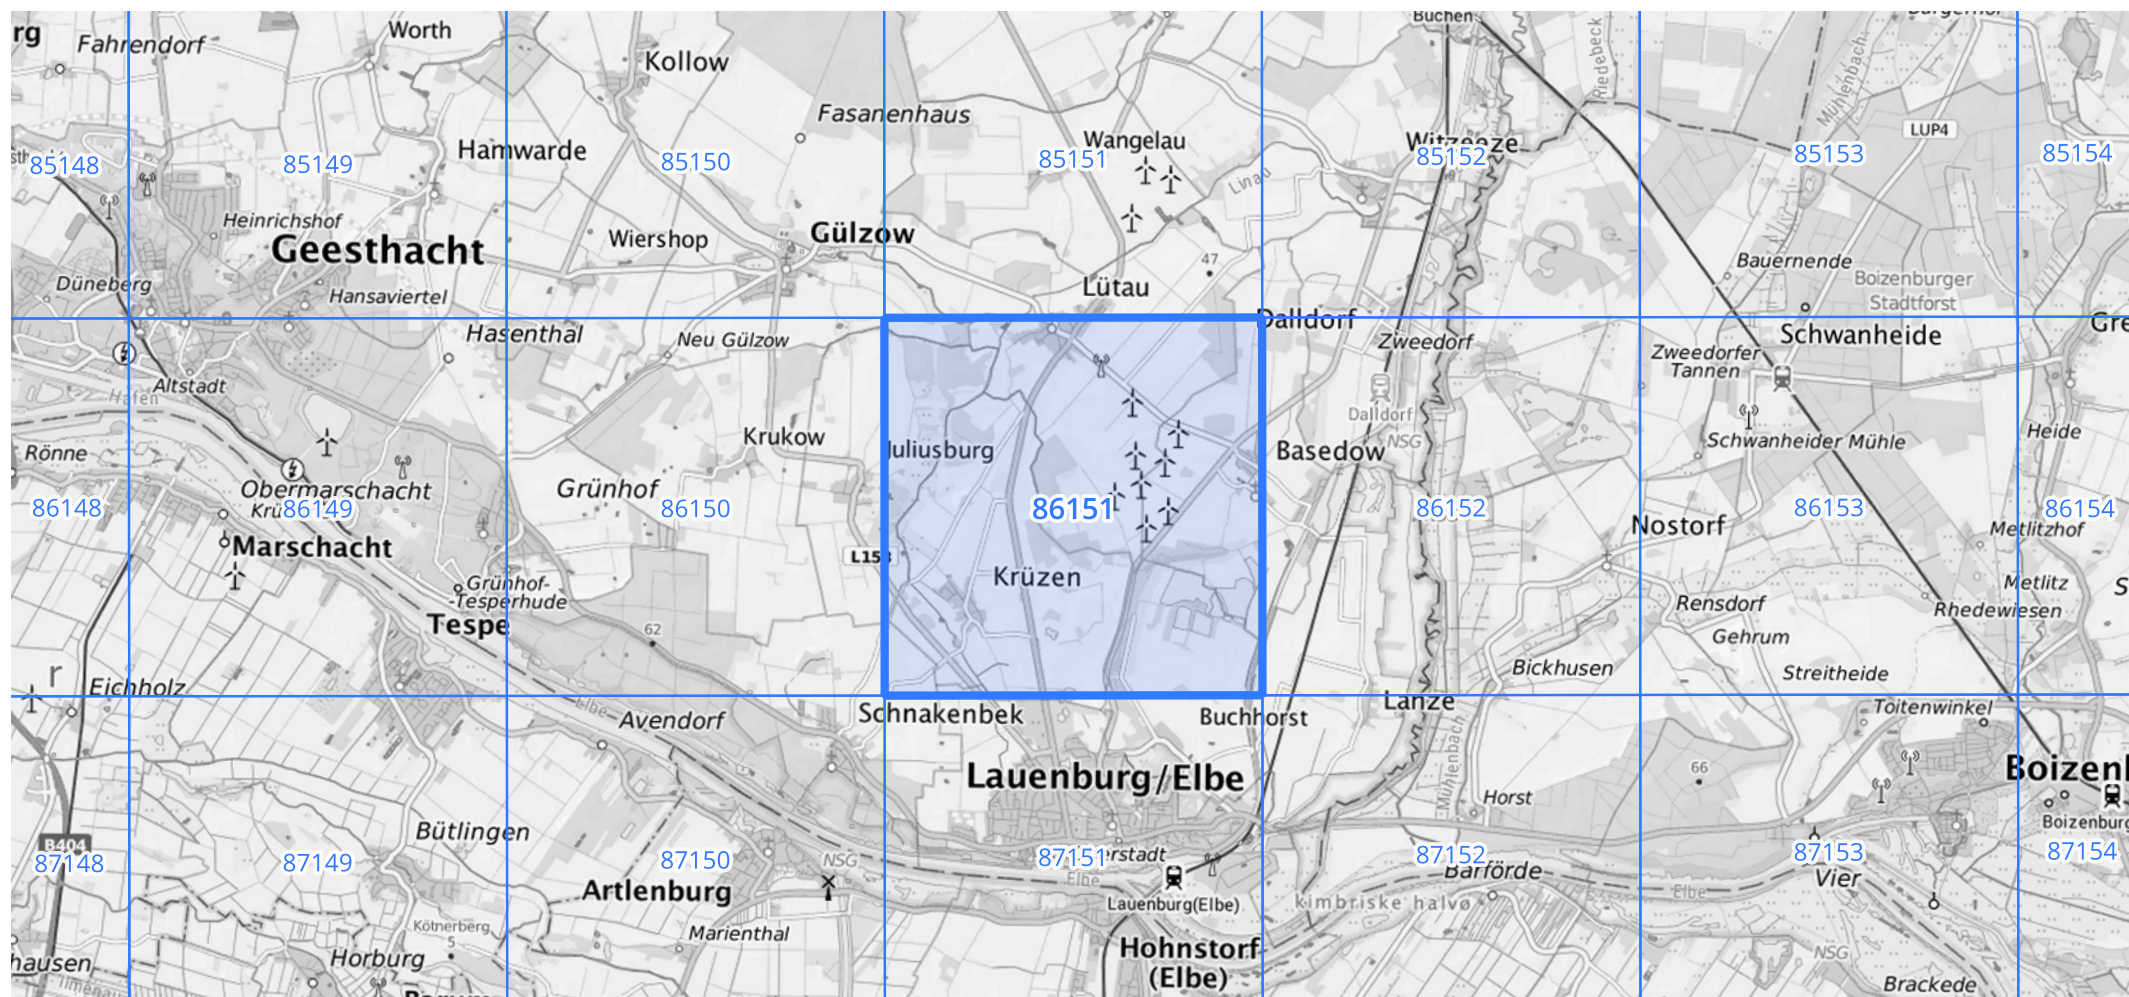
rg
Fahrendorf
Worth
Kollow
Fasanenhaus
Buchen
Riedebeck
Mühlenbach
LUP4
85148
85149
Hamwarde
85150
85151
Wangelau
Linau
Witzeeze
85152
85153
85154
Heinrichshof
Geesthacht
Wiershop
Gülzow
47
Düneberg
Hansaviertel
Lütau
Bauernende
Boizenburger Stadtforst
Hasenthal
Neu Gülzow
Dalldorf
Zweedorf
Zweedorfer Tannen
Schwanheide
Gre
Altstadt
Hafen
Dalldorf
NSG
Krukow
Juliusburg
Basedow
Schwanheider Mühle
Heide
Rönne
Obermarschacht
Grünhof
86148
Krü86149
86150
86151
86152
86153
86154
Nostorf
Metlitzhof
Marschacht
L153
Krüzen
Grünhof-Tesperhude
Metlitz
Rensdorf
Rhedewiesen
Tespe
62
Gehrum
Streitheide
Bickhusen
Eichholz
Schnakenbek
Buchhorst
Lanze
Toitenwinkel
Elbe
Avendorf
Lauenburg/Elbe
Mühlenbach
66
Boizen
Horst
Boizenburg
B404
87148
87149
Bütlingen
87150
NSG
87151
rstadt
Elbe
87152
Barförde
87153
87154
Vier
Artlenburg
Lauenburg(Elbe)
Kimbriske halvø
Elbe
Kötnerberg
Marienthal
Hohnstorf (Elbe)
NSG
hausen
Horburg
Brackede